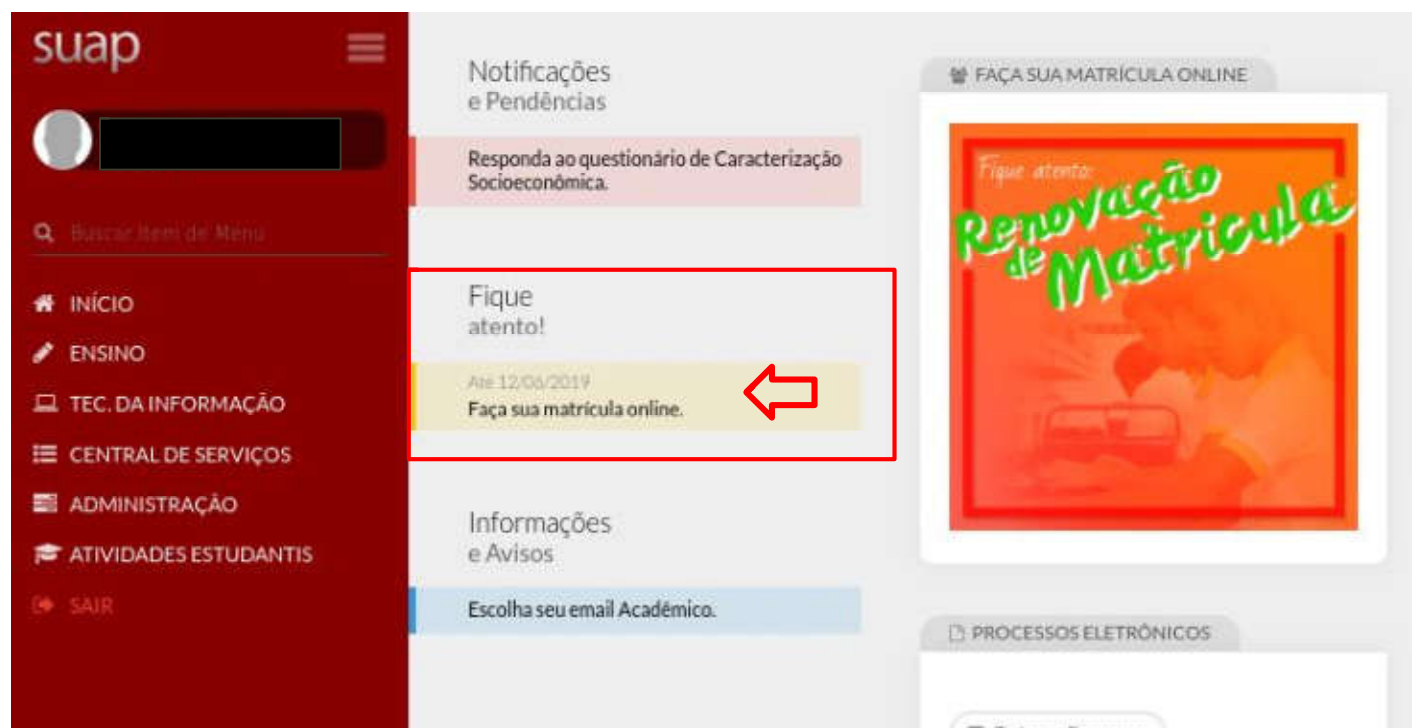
suap

Buscar Item de Menu

INÍCIO
ENSINO
TEC. DA INFORMAÇÃO
CENTRAL DE SERVIÇOS
ADMINISTRAÇÃO
ATIVIDADES ESTUDANTIS
SAIR

Notificações
e Pendências

Responda ao questionário de Caracterização Socioeconômica.

Fique
atento!

Até 12/06/2019
Faça sua matrícula online.

Informações
e Avisos

Escolha seu email Acadêmico.

FAÇA SUA MATRÍCULA ONLINE

Fique atento:
Renovação de Matrícula

PROCESSOS ELETRÔNICOS